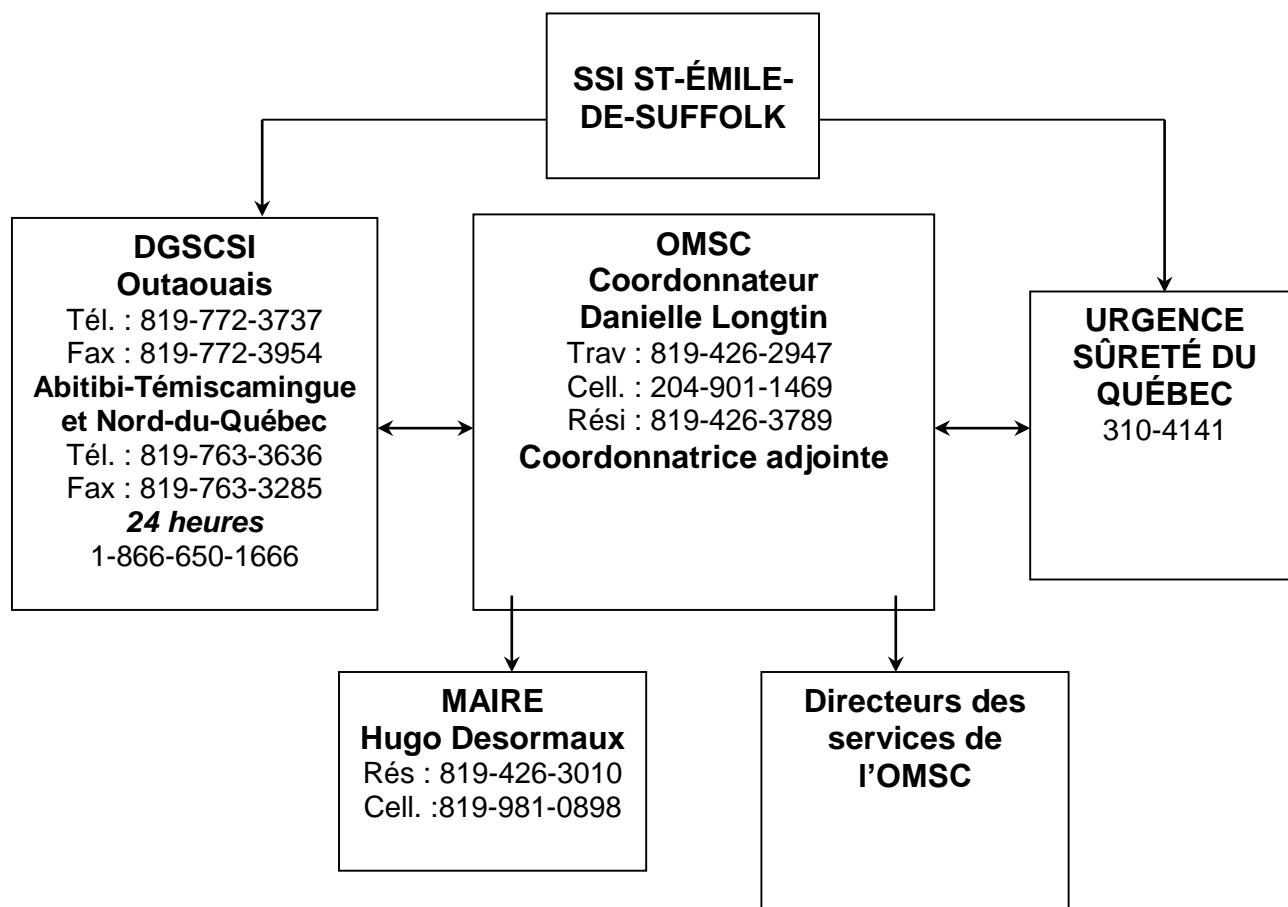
SSI ST-ÉMILE-DE-SUFFOLK

DGSCSI
Outaouais
Tél. : 819-772-3737
Fax : 819-772-3954
Abitibi-Témiscamingue et Nord-du-Québec
Tél. : 819-763-3636
Fax : 819-763-3285
*24 heures*
1-866-650-1666

OMSC
Coordonnateur
Danielle Longtin
Trav : 819-426-2947
Cell. : 204-901-1469
Rési : 819-426-3789
Coordonnatrice adjointe

URGENCE
SÛRETÉ DU QUÉBEC
310-4141

MAIRE
Hugo Desormaux
Rés : 819-426-3010
Cell. :819-981-0898

Directeurs des services de l'OMSC